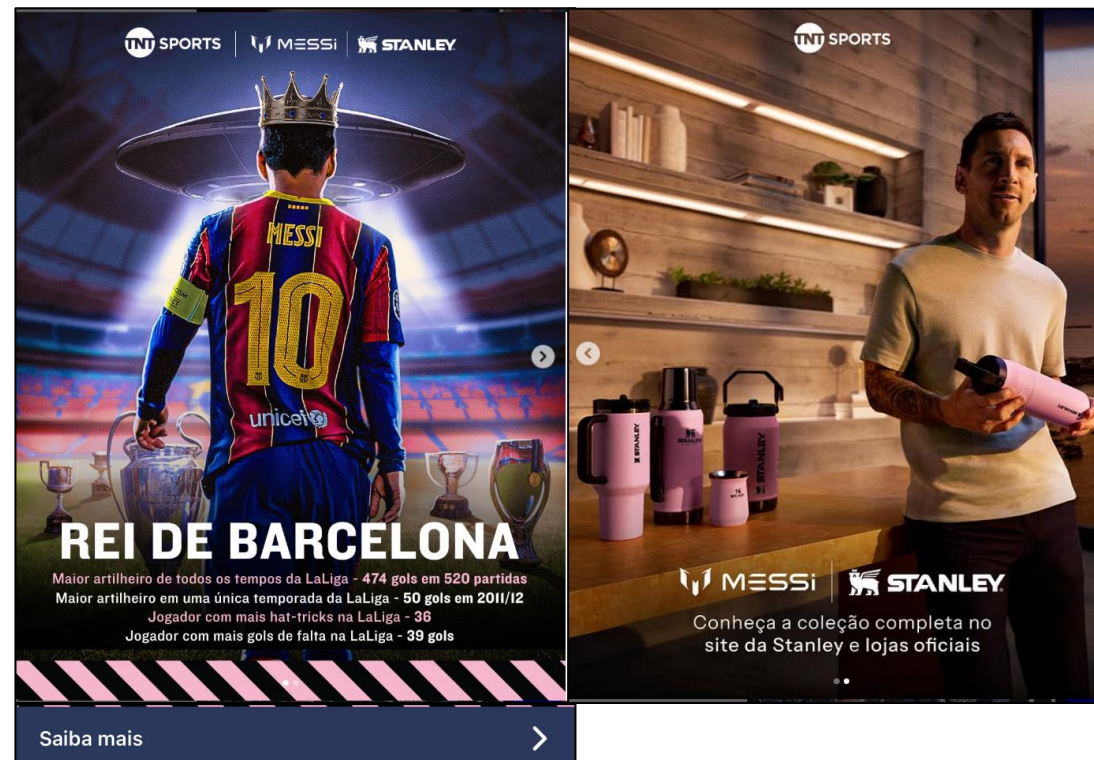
TNT SPORTS | MESSI | STANLEY

MESSI
10
unicef

REI DE BARCELONA
Maior artilheiro de todos os tempos da LaLiga - 474 gols em 520 partidas
Maior artilheiro em uma única temporada da LaLiga - 50 gols em 2011/12
Jogador com mais hat-tricks na LaLiga - 36
Jogador com mais gols de falta na LaLiga - 39 gols

Saiba mais

TNT SPORTS

STANLEY

MESSI | STANLEY
Conheça a coleção completa no site da Stanley e lojas oficiais